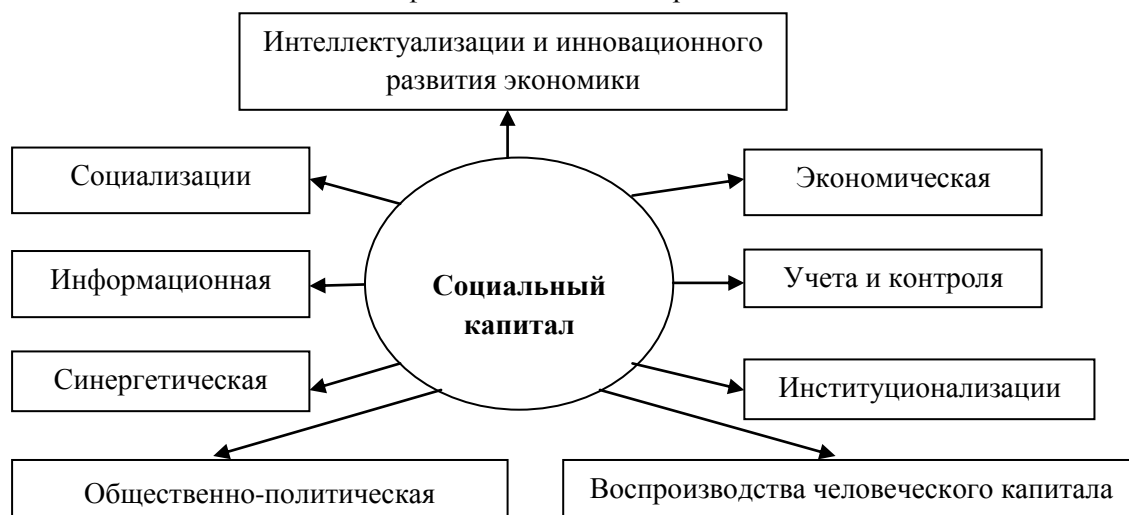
Интеллектуализации и инновационного развития экономики

Социализации

Экономическая

Информационная

Социальный капитал

Учета и контроля

Синергетическая

Институционализации

Общественно-политическая

Воспроизводства человеческого капитала